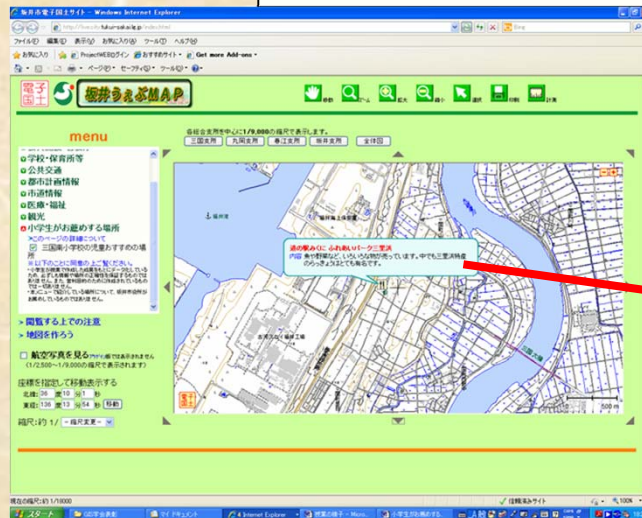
坂井市電子国土サイト - Windows Internet Explorer

http://fwscity.fukuisakai.lg.jp/index.html

ファイル(F) 編集(E) 表示(V) お気に入り(A) ツール(T) ヘルプ(H)

お気に入り ProjectWEBログイン おすすめサイト Get more Add-ons

ページ(P) セーフティ(S) ツール(O)

電子国土 坂井うぇぶMAP

移動 ズーム 拡大 縮小 選択 印刷 計測

menu

各総合支所を中心に1/9,000の縮尺で表示します。

三国支所 丸岡支所 春江支所 坂井支所 全体図

学校・保育所等
公共交通
都市計画情報
市道情報
医療・福祉
観光
小学生がお勧めする場所
このページの詳細について
三国南小学校の児童おすすめの場所
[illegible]

閲覧する上での注意
地図を作ろう

航空写真を見る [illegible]
(1/2,500～1/9,000表示されます)

座標を指定して移動表示する
北緯: 36 度 10 分 1 秒
東経: 136 度 13 分 54 秒 移動

縮尺: 約 1/ - 縮尺変更 -

道の駅みくに ふれあいパーク三里浜
内容 魚や野菜など、いろいろな物が売っています。中でも三里浜特産のらっきょうはとても有名です。

500 m

現在の縮尺: 約 1/18000

信頼済みサイト 100%

スタート